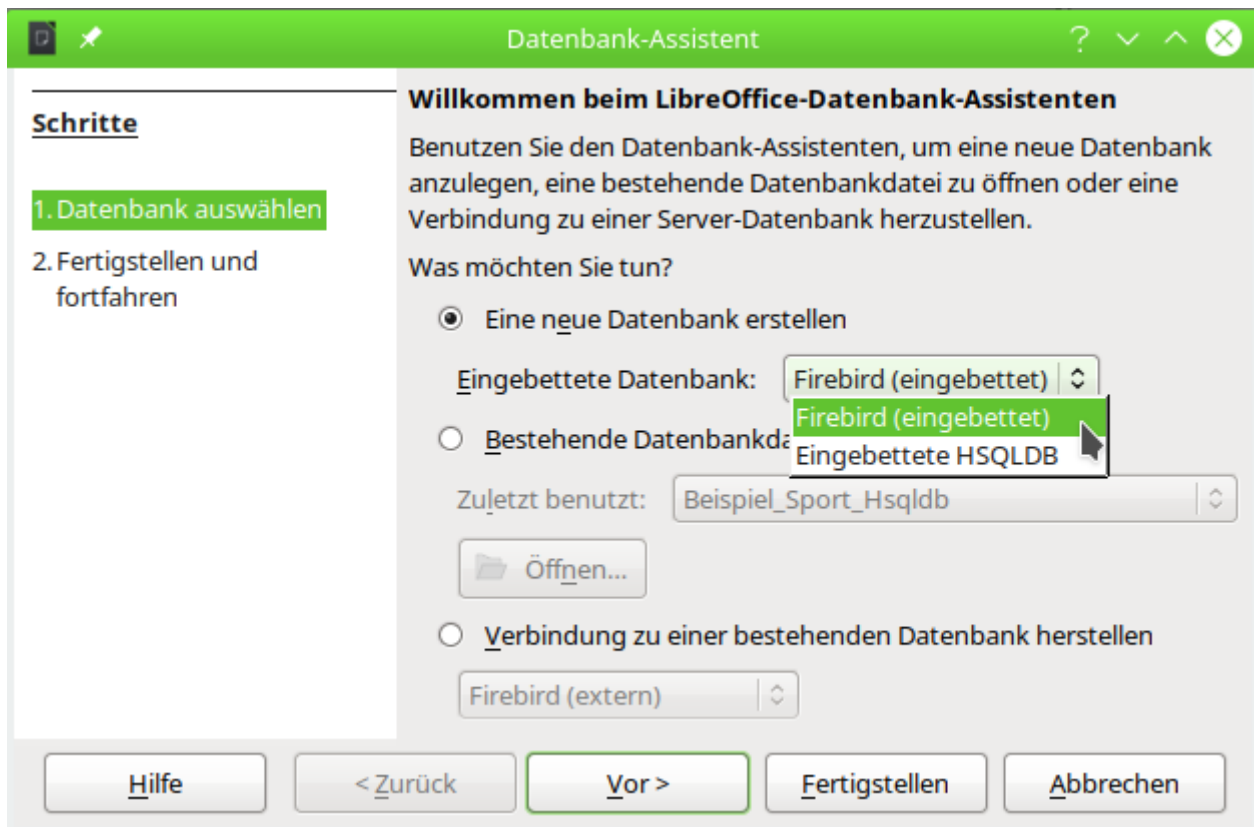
Datenbank-Assistent

? ∨ ∧

Schritte

1. Datenbank auswählen

2. Fertigstellen und fortfahren

Willkommen beim LibreOffice-Datenbank-Assistenten

Benutzen Sie den Datenbank-Assistenten, um eine neue Datenbank anzulegen, eine bestehende Datenbankdatei zu öffnen oder eine Verbindung zu einer Server-Datenbank herzustellen.

Was möchten Sie tun?

Eine neue Datenbank erstellen

Eingebettete Datenbank: Firebird (eingebettet)

Firebird (eingebettet)

Eingebettete HSQLDB

Bestehende Datenbankda

Zuletzt benutzt: Beispiel_Sport_Hsqldb

Öffnen...

Verbindung zu einer bestehenden Datenbank herstellen

Firebird (extern)

Hilfe

< Zurück

Vor >

Fertigstellen

Abbrechen